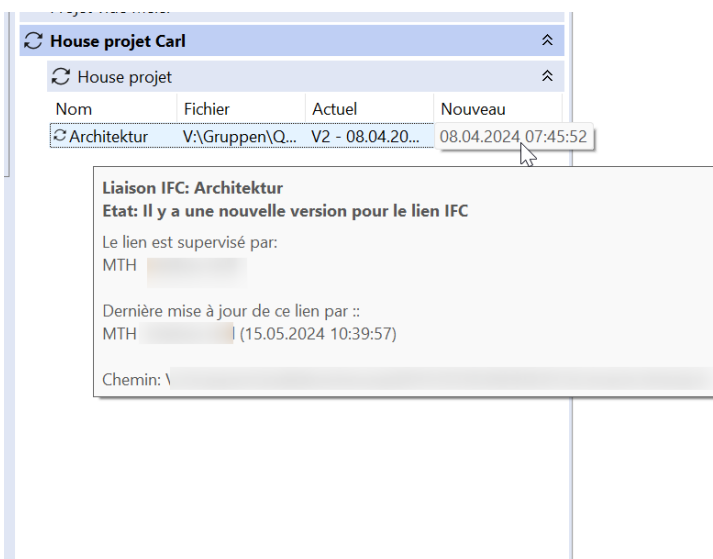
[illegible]

House projet Carl

House projet

| Nom | Fichier | Actuel | Nouveau |
|---|---|---|---|
| Architektur | V:\Gruppen\Q... | V2 - 08.04.20... | 08.04.2024 07:45:52 |

Liaison IFC: Architektur
Etat: Il y a une nouvelle version pour le lien IFC

Le lien est supervisé par:
MTH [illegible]

Dernière mise à jour de ce lien par ::
MTH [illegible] (15.05.2024 10:39:57)

Chemin: \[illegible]